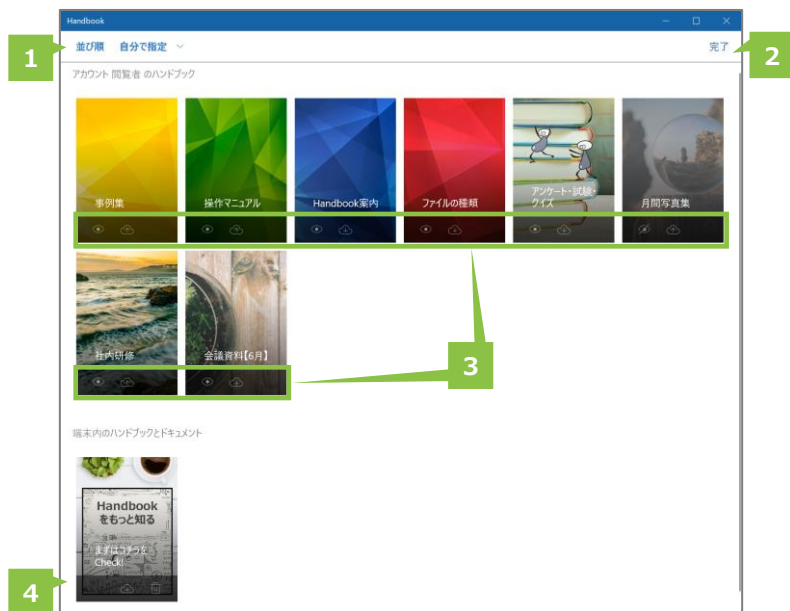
Handbook

1

並び順 自分で指定

完了

2

アカウント 閲覧者 のハンドブック

事例集

操作マニュアル

Handbook案内

ファイルの種類

アンケート・試験・クイズ

月間写真集

社内研修

会議資料【6月】

3

端末内のハンドブックとドキュメント

Handbook をもっと知る

まずはコチラをCheck!

4